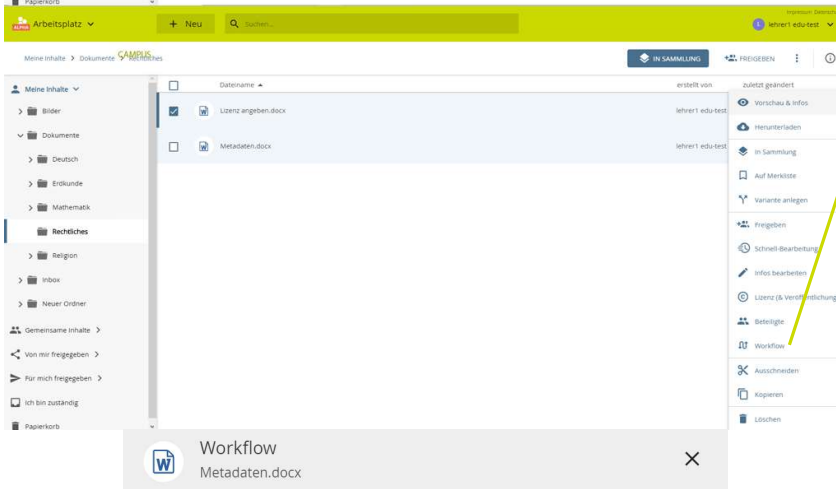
Papierkorb

Arbeitsplatz
+ Neu
Suchen...
Impressum Datensch
lehrer1 edu-test

Meine Inhalte > Dokumente > Rechtliches
CAMPUS
IN SAMMLUNG
FREIGEBEN

Meine Inhalte
Bilder
Dokumente
Deutsch
Erdkunde
Mathematik
Rechtliches
Religion
Inbox
Neuer Ordner
Gemeinsame Inhalte
Von mir freigegeben
Für mich freigegeben
Ich bin zuständig
Papierkorb

| | Dateiname ▲ | erstellt von | zuletzt geändert |
|---|---|---|---|
| ☑ | Lizenz angeben.docx | lehrer1 edu-test | |
| ☐ | Metadaten.docx | lehrer1 edu-test | |

Vorschau & Infos
Herunterladen
In Sammlung
Auf Merkliste
Variante anlegen
Freigeben
Schnell-Bearbeitung
Infos bearbeiten
Lizenz (& Veröffentlichung
Beteiligte
Workflow
Ausschneiden
Kopieren
Löschen

Workflow
Metadaten.docx